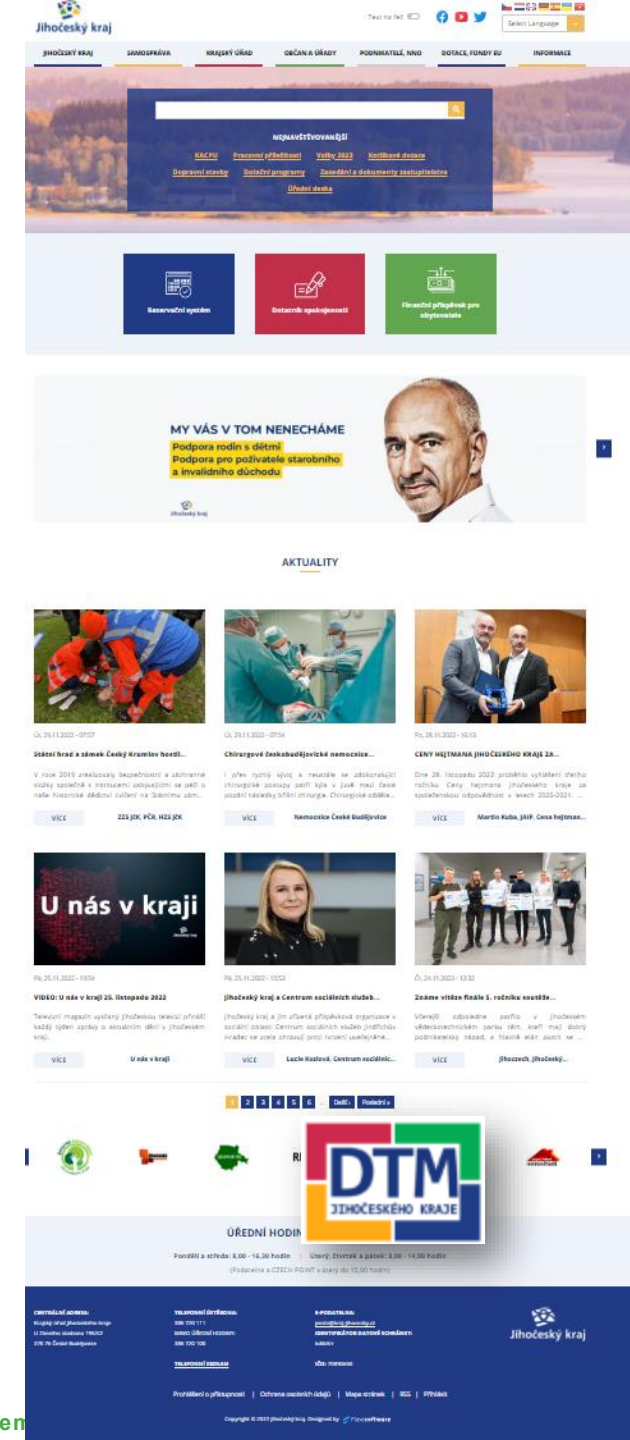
Jihočeský kraj

Text na řeč

Select Language

JIHOČESKÝ KRAJ | SAMOSPRÁVA | KRAJSKÝ ÚŘAD | OBČAN A ÚŘADY | PODNIKATELÉ, NNO | DOTACE, FONDY EU | INFORMACE

NEJNAVŠTĚVOVANĚJŠÍ

KACPU | Pracovní příležitosti | Volby 2023 | Kotlíkové dotace
Dopravní stavby | Dotační programy | Zasedání a dokumenty zastupitelstva
Úřední deska

Rezervační systém

Dotazník spokojenosti

Finanční příspěvek pro ubytovatele

MY VÁS V TOM NENECHÁME
Podpora rodin s dětmi
Podpora pro poživatele starobního a invalidního důchodu

Jihočeský kraj

AKTUALITY

Čt, 29.11.2022 - 07:57
Státní hrad a zámek Český Krumlov hostil...
V roce 2019 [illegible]
VÍCE
ZZS JČK, PČR, HZS JČK

Čt, 29.11.2022 - 07:54
Chirurgové českobudějovické nemocnice...
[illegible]
VÍCE
Nemocnice České Budějovice

Po, 28.11.2022 - 10:15
CENY HEJTMANA JIHOČESKÉHO KRAJE ZA...
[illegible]
VÍCE
Martin Kuba, JAIP, Cena hejtman...

U nás v kraji

Pá, 25.11.2022 - 19:54
VIDEO: U nás v kraji 25. listopadu 2022
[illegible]
VÍCE
U nás v kraji

Pá, 25.11.2022 - 13:53
Jihočeský kraj a Centrum sociálních služeb...
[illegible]
VÍCE
Lucie Kozlová, Centrum sociálníc...

Čt, 24.11.2022 - 12:32
Známe vítěze finále 5. ročníku soutěže...
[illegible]
VÍCE
Jihocech, Jihočeský...

1 2 3 4 5 6 Další › Poslední »

DTM JIHOČESKÉHO KRAJE

ÚŘEDNÍ HODIN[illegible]
Pondělí a středa: 8.00 - 16.30 hodin | Úterý, čtvrtek a pátek: 8.00 - 14.00 hodin
(Podatelna a CZECH POINT v úterý do 15.00 hodin)

CENTRÁLNÍ ADRESA:
Krajský úřad Jihočeského kraje
U Zimního stadionu 1952/2
370 76 České Budějovice

TELEFONNÍ ÚSTŘEDNA:
386 720 111
MIMO ÚŘEDNÍ HODINY:
386 720 108

TELEFONNÍ SEZNAM

E-PODATELNA:
posta@kraj-jihocesky.cz
IDENTIFIKÁTOR DATOVÉ SCHRÁNKY:
kdib3rr

IČO: 70890650

Jihočeský kraj

Prohlášení o přístupnosti | Ochrana osobních údajů | Mapa stránek | RSS | Přihlásit

Copyright © 2022 Jihočeský kraj. Designed by Pixelsoftware